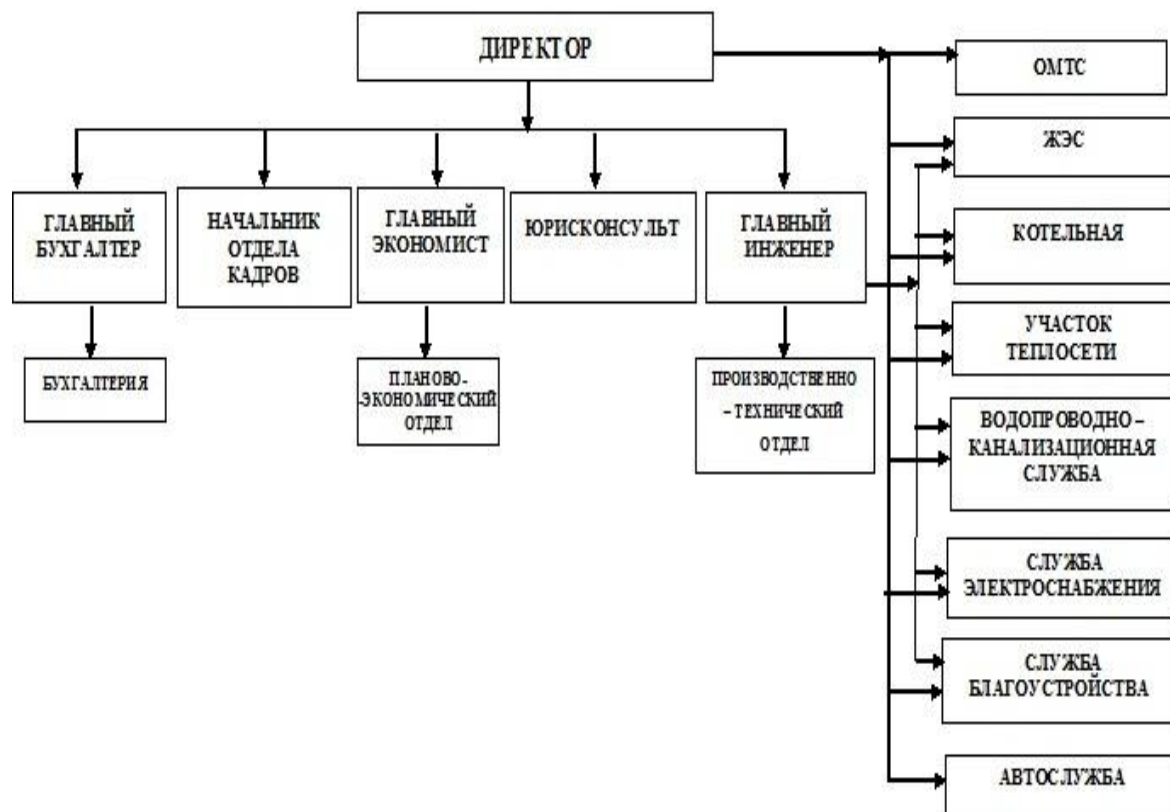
ДИРЕКТОР

ГЛАВНЫЙ БУХГАЛТЕР

НАЧАЛЬНИК ОТДЕЛА КАДРОВ

ГЛАВНЫЙ ЭКОНОМИСТ

ЮРИСКОНСУЛЬТ

ГЛАВНЫЙ ИНЖЕНЕР

БУХГАЛТЕРИЯ

ПЛАНОВО-ЭКОНОМИЧЕСКИЙ ОТДЕЛ

ПРОИЗВОДСТВЕННО – ТЕХНИЧЕСКИЙ ОТДЕЛ

ОМТС

ЖЭС

КОТЕЛЬНАЯ

УЧАСТОК ТЕПЛОСЕТИ

ВОДОПРОВОДНО – КАНАЛИЗАЦИОННАЯ СЛУЖБА

СЛУЖБА ЭЛЕКТРОСНАБЖЕНИЯ

СЛУЖБА БЛАГОУСТРОЙСТВА

АВТОСЛУЖБА